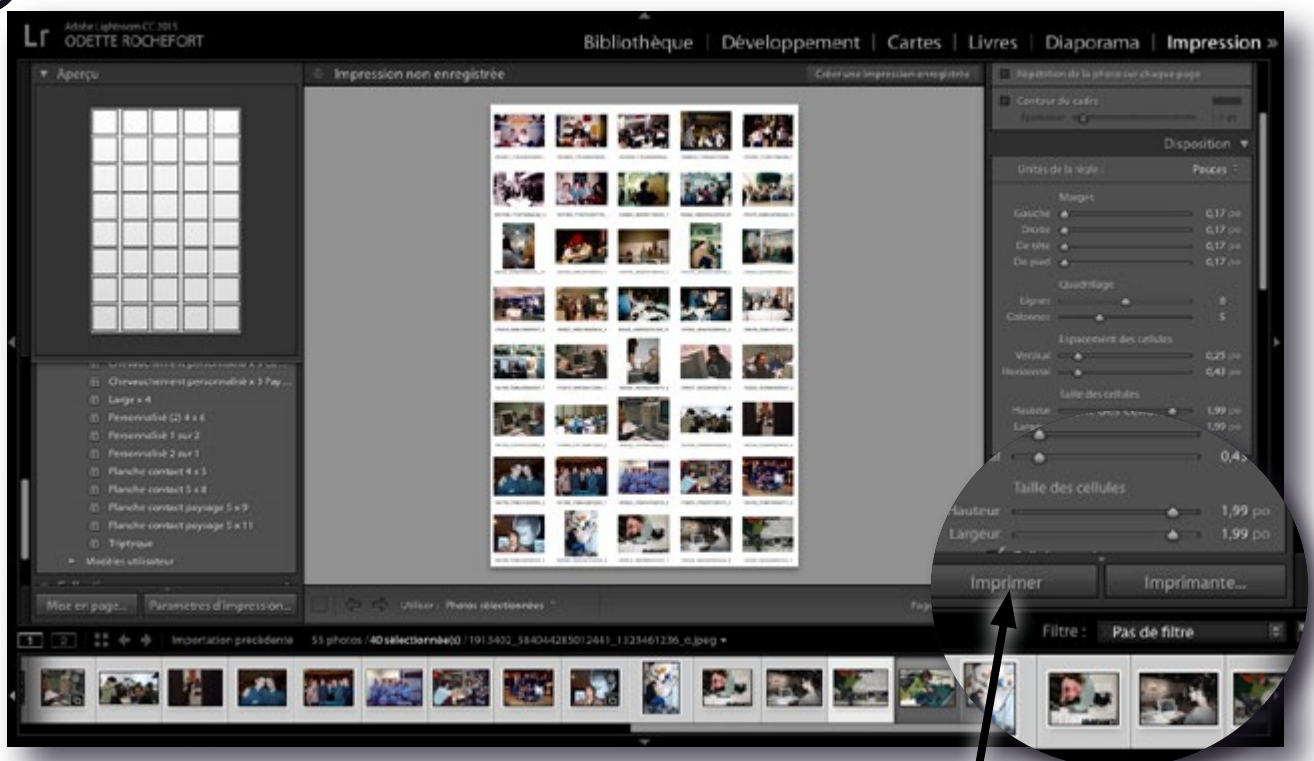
Lr Adobe Lightroom CC 2015
ODETTE ROCHEFORT

Bibliothèque | Développement | Cartes | Livres | Diaporama | Impression »

▼ Aperçu

Impression non enregistrée

Créer une impression enregistrée

Répétition de la photo sur chaque page

Contour du cadre

Épaisseur

Disposition ▼

Unités de la règle : Pouces

Marges

Gauche 0,17 po

Droite 0,17 po

De tête 0,17 po

De pied 0,17 po

Quadrillage

Lignes 8

Colonnes 5

Espacement des cellules

Vertical 0,25 po

Horizontal 0,43 po

Taille des cellules

Hauteur 1,99 po

Largeur 1,99 po

0,43

Taille des cellules

Hauteur 1,99 po

Largeur 1,99 po

Imprimer

Imprimante...

Chevauchement personnalisé x 3 Pay...

Large x 4

Personnalisé (2) 4 x 6

Personnalisé 1 sur 2

Personnalisé 2 sur 1

Planche contact 4 x 5

Planche contact 5 x 8

Planche contact paysage 5 x 9

Planche contact paysage 5 x 11

Triptyque

► Modèles utilisateur

Mise en page...

Paramètres d'impression...

Utiliser : Photos sélectionnées

1 2

Importation précédente 55 photos / 40 sélectionnée(s) / 1913402_584044285012441_1323461236_o.jpeg ▾

Filtre : Pas de filtre